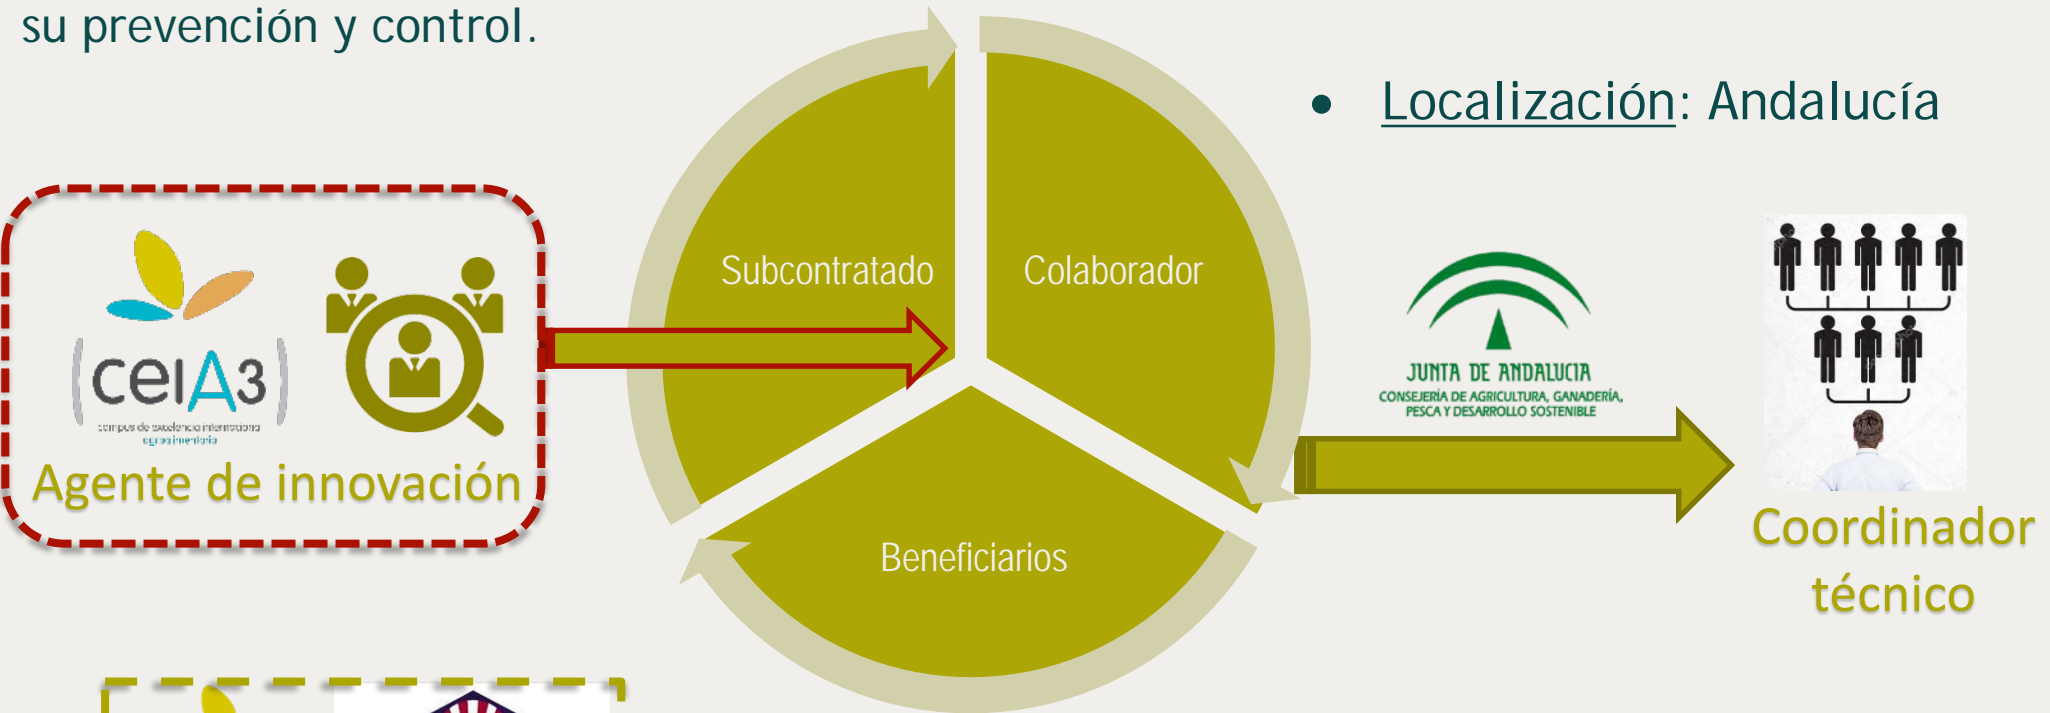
su prevención y control.

• Localización: Andalucía

ceiA3
campus de excelencia internacional agroalimentario

Agente de innovación

Subcontratado

Colaborador

Beneficiarios

JUNTA DE ANDALUCIA
CONSEJERÍA DE AGRICULTURA, GANADERÍA, PESCA Y DESARROLLO SOSTENIBLE

Coordinador técnico